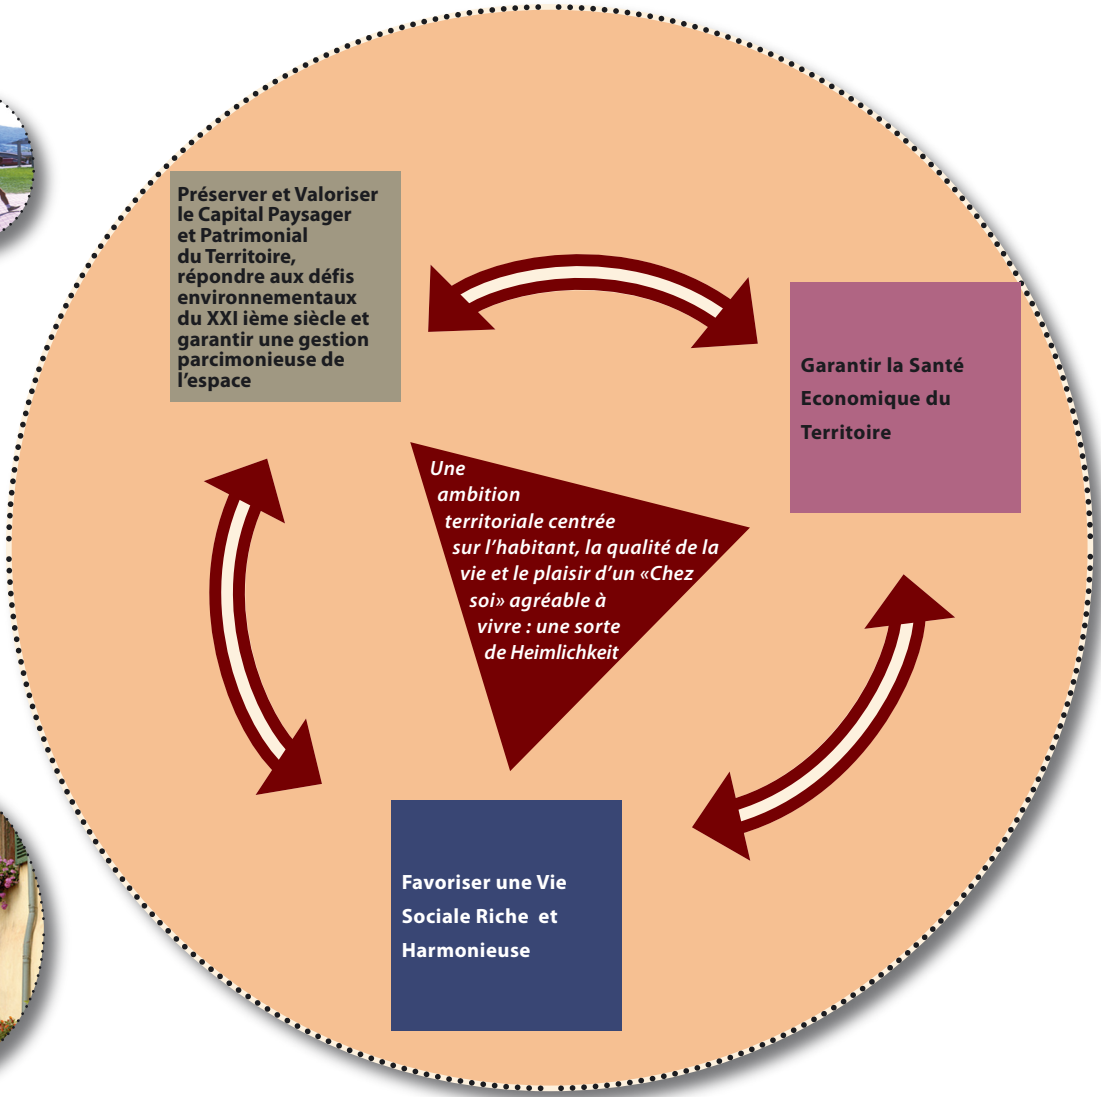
Préserver et Valoriser le Capital Paysager et Patrimonial du Territoire, répondre aux défis environnementaux du XXI ième siècle et garantir une gestion parcimonieuse de l'espace

Garantir la Santé Economique du Territoire

Une ambition territoriale centrée sur l'habitant, la qualité de la vie et le plaisir d'un «Chez soi» agréable à vivre : une sorte de Heimlichkeit

Favoriser une Vie Sociale Riche et Harmonieuse